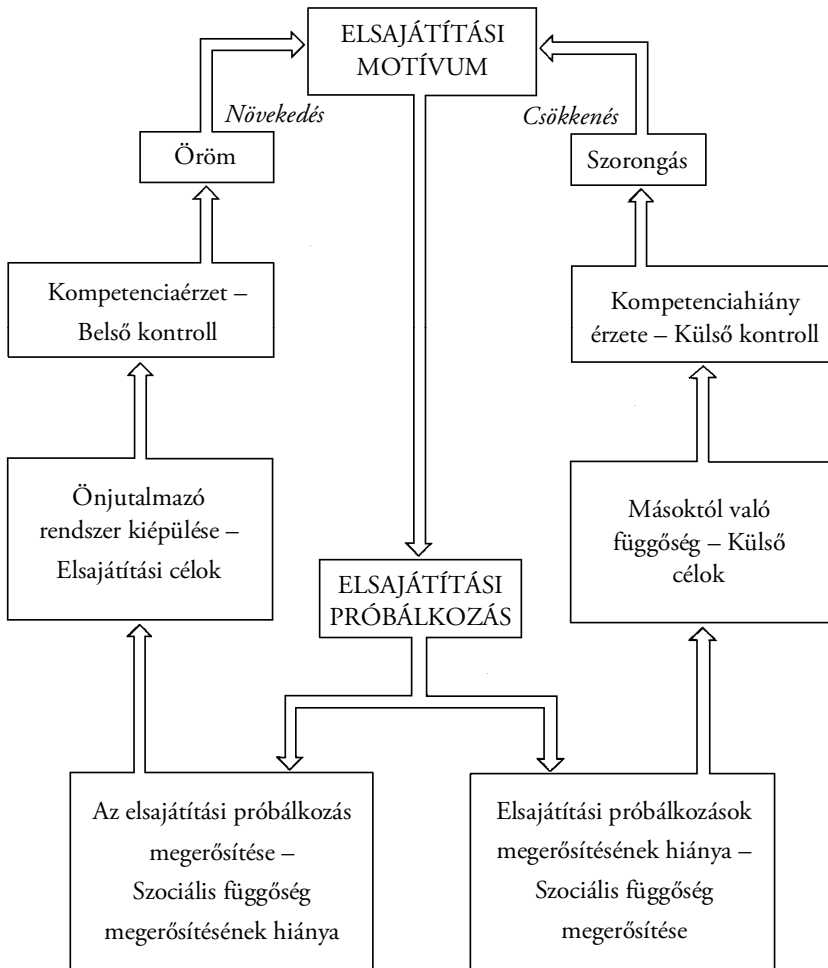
ELSAJÁTÍTÁSI MOTÍVUM

Növekedés

Csökkenés

Öröm

Szorongás

Kompetenciaérzet – Belső kontroll

Kompetenciahiány érzete – Külső kontroll

Önjutalmazó rendszer kiépülése – Elsajátítási célok

Másoktól való függőség – Külső célok

ELSAJÁTÍTÁSI PRÓBÁLKOZÁS

Az elsajátítási próbálkozás megerősítése – Szociális függőség megerősítésének hiánya

Elsajátítási próbálkozások megerősítésének hiánya – Szociális függőség megerősítése